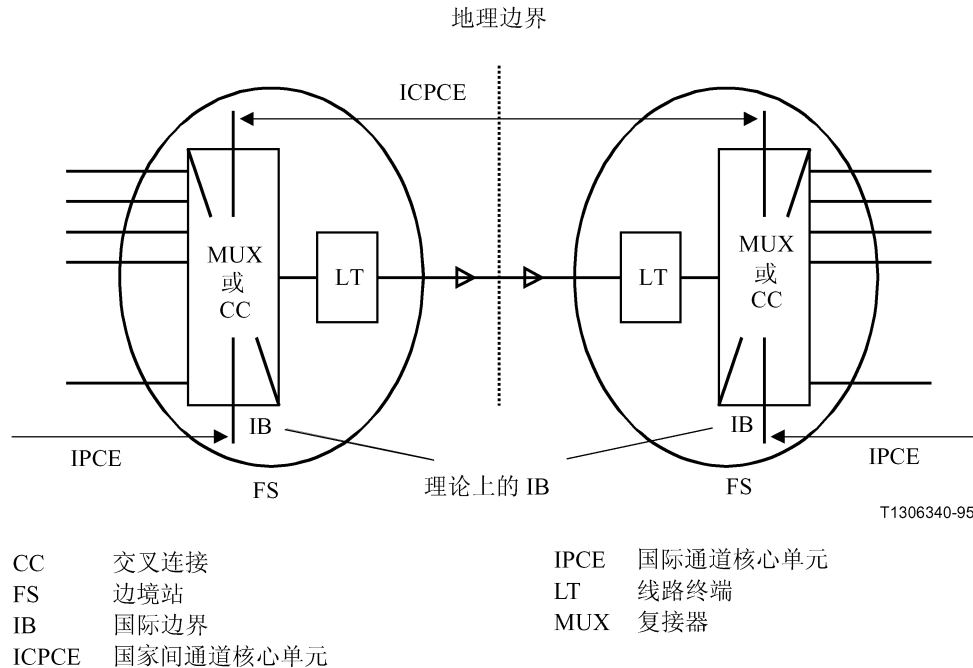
地理边界

ICPCE

MUX
或
CC

LT

LT

MUX
或
CC

IB

IB

IPCE

IPCE

FS

理论上的 IB

FS

T1306340-95

CC 交叉连接
FS 边境站
IB 国际边界
ICPCE 国家间通道核心单元

IPCE 国际通道核心单元
LT 线路终端
MUX 复接器